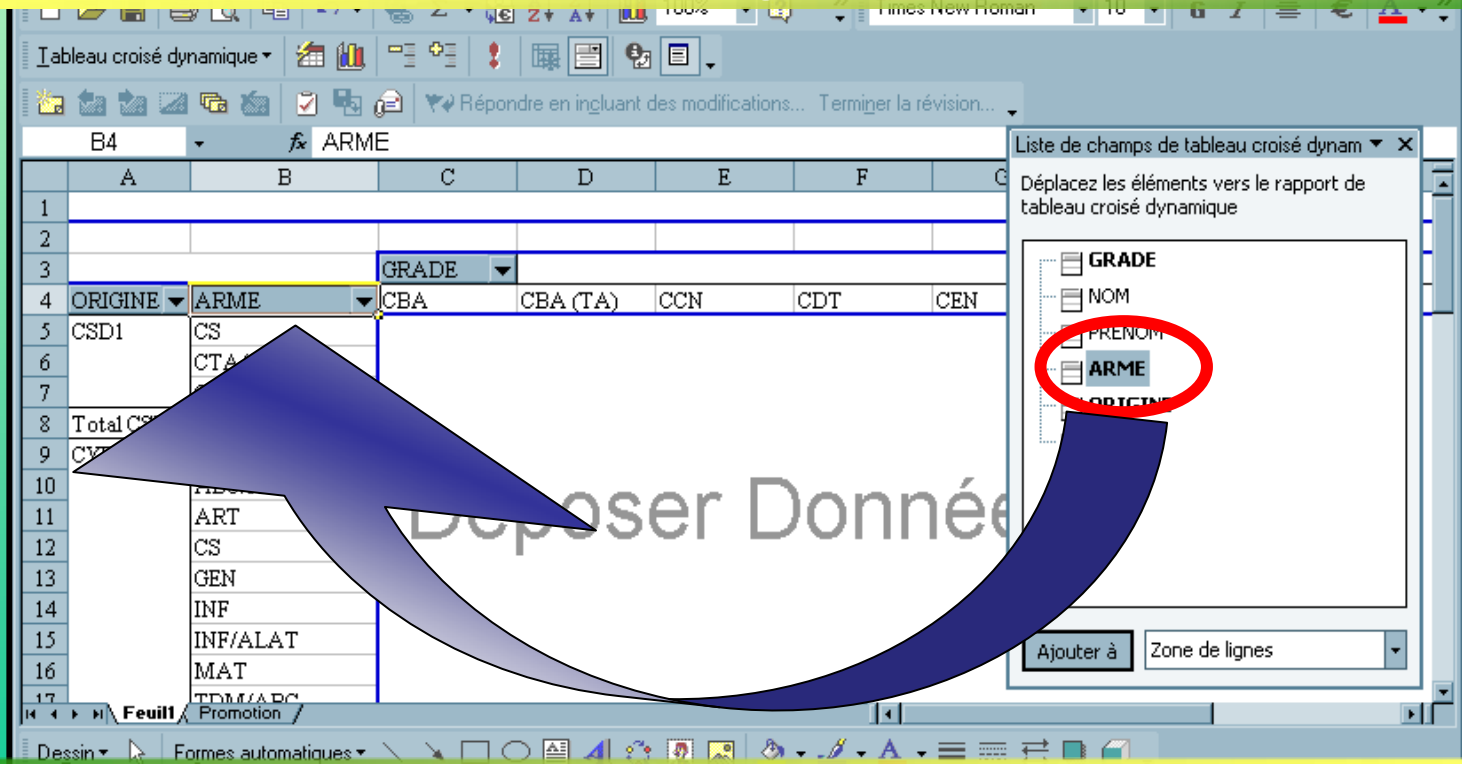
100% Times New Roman 10

Tableau croisé dynamique

Répondre en incluant des modifications... Terminer la révision...

B4 $f_x$ ARME

| | A | B | C | D | E | F |
|---|---|---|---|---|---|---|
| 1 | | | | | | |
| 2 | | | | | | |
| 3 | | | GRADE | | | |
| 4 | ORIGINE | ARME | CBA | CBA (TA) | CCN | CDT | CEN |
| 5 | CSD1 | CS | | | | |
| 6 | | CTA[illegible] | | | | |
| 7 | | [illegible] | | | | |
| 8 | Total CS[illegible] | | | | | |
| 9 | CV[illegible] | | | | | |
| 10 | | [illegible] | | | | |
| 11 | | ART | | | | |
| 12 | | CS | | | | |
| 13 | | GEN | | | | |
| 14 | | INF | | | | |
| 15 | | INF/ALAT | | | | |
| 16 | | MAT | | | | |
| 17 | | TDM/APC | | | | |

Déposer Donnée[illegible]

Feuil1 Promotion

Liste de champs de tableau croisé dynam

Déplacez les éléments vers le rapport de tableau croisé dynamique

GRADE
NOM
PRENOM
ARME
ORIGINE

Ajouter à Zone de lignes

Dessin Formes automatiques